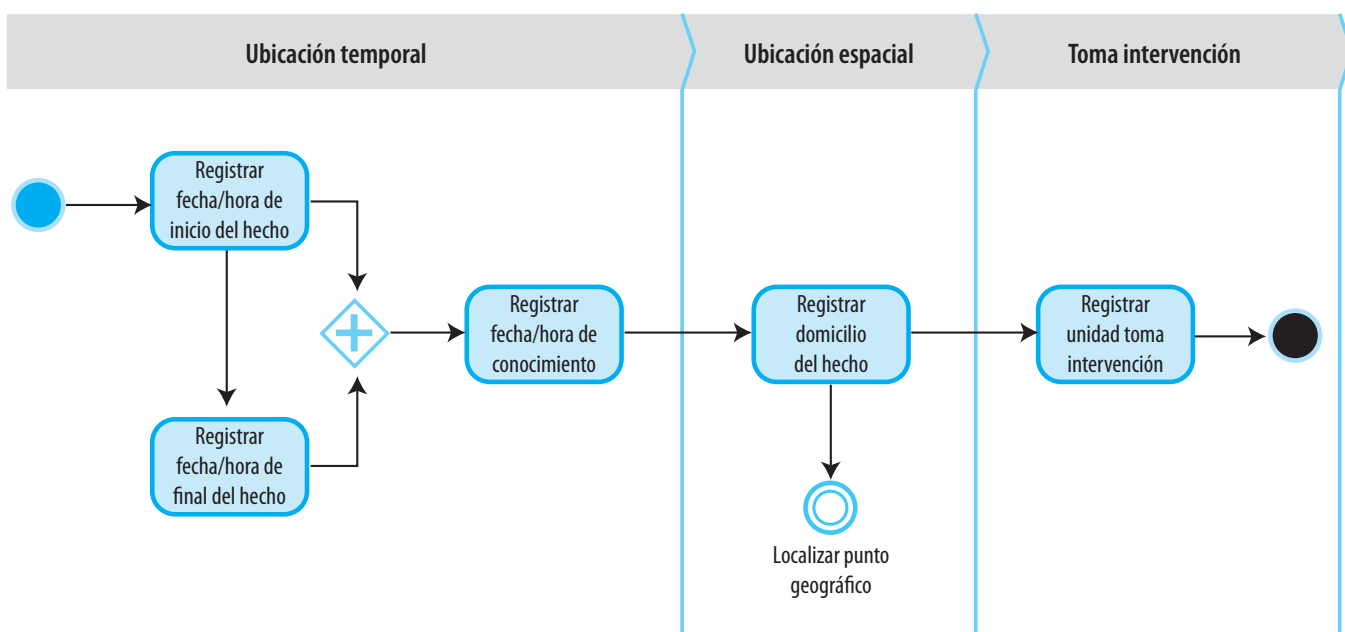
Ubicación temporal

Ubicación espacial

Toma intervención

Registrar fecha/hora de inicio del hecho

Registrar fecha/hora de final del hecho

Registrar fecha/hora de conocimiento

Registrar domicilio del hecho

Localizar punto geográfico

Registrar unidad toma intervención